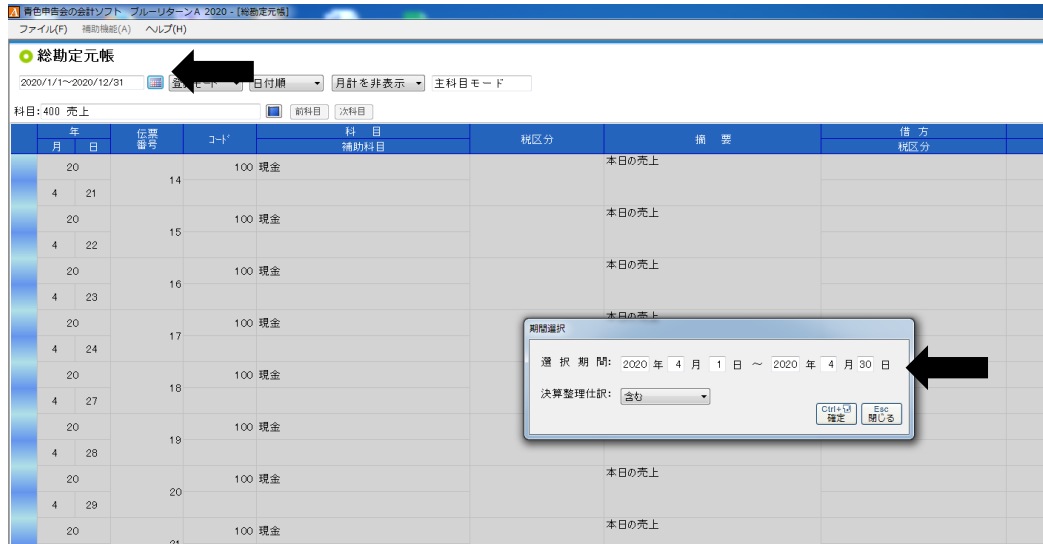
青色申告会の会計ソフト ブルーリターンA 2020 - [総勘定元帳]
ファイル(F) 補助機能(A) ヘルプ(H)

総勘定元帳

2020/1/1～2020/12/31 登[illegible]モード 日付順 月計を非表示 主科目モード

科目: 400 売上 前科目 次科目

| 年 月 | 日 | 伝票番号 | コード | 科目 補助科目 | 税区分 | 摘要 | 借方 税区分 |
|---|---|---|---|---|---|---|---|
| 20 4 | 21 | 14 | 100 | 現金 | | 本日の売上 | |
| 20 4 | 22 | 15 | 100 | 現金 | | 本日の売上 | |
| 20 4 | 23 | 16 | 100 | 現金 | | 本日の売上 | |
| 20 4 | 24 | 17 | 100 | 現金 | | 本日の売上 | |
| 20 4 | 27 | 18 | 100 | 現金 | | | |
| 20 4 | 28 | 19 | 100 | 現金 | | | |
| 20 4 | 29 | 20 | 100 | 現金 | | 本日の売上 | |
| 20 | | 21 | 100 | 現金 | | 本日の売上 | |

期間選択

選択期間: 2020 年 4 月 1 日 ～ 2020 年 4 月 30 日

決算整理仕訳: 含む

Ctrl+↵ 確定 Esc 閉じる